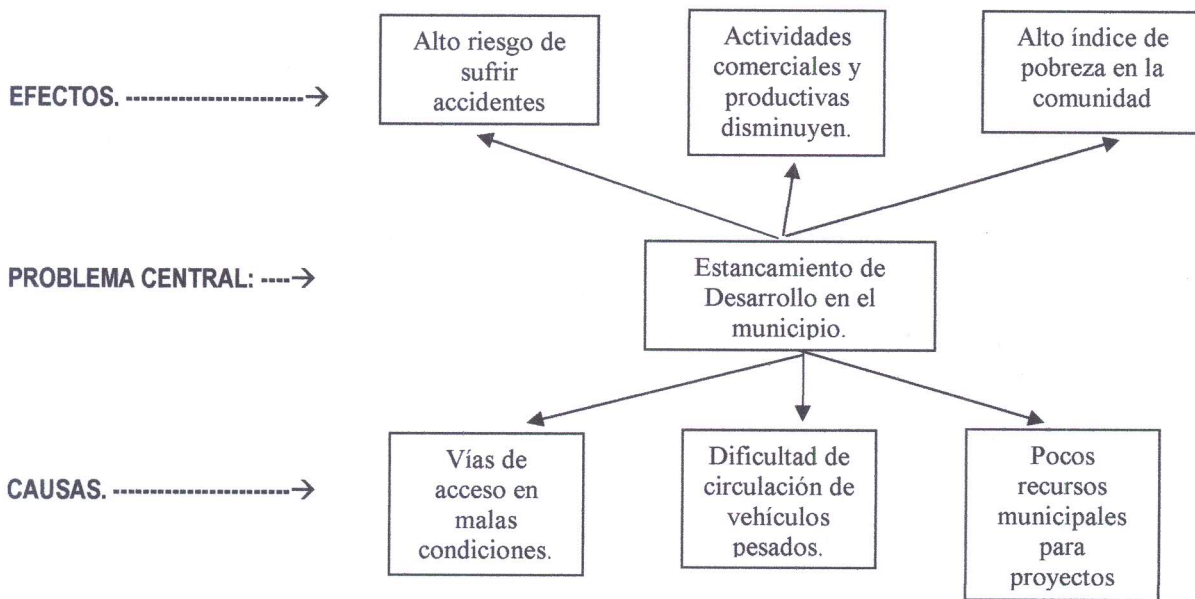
EFECTOS. ----------------------→

Alto riesgo de sufrir accidentes

Actividades comerciales y productivas disminuyen.

Alto índice de pobreza en la comunidad

PROBLEMA CENTRAL: ----→

Estancamiento de Desarrollo en el municipio.

CAUSAS. ----------------------→

Vías de acceso en malas condiciones.

Dificultad de circulación de vehículos pesados.

Pocos recursos municipales para proyectos